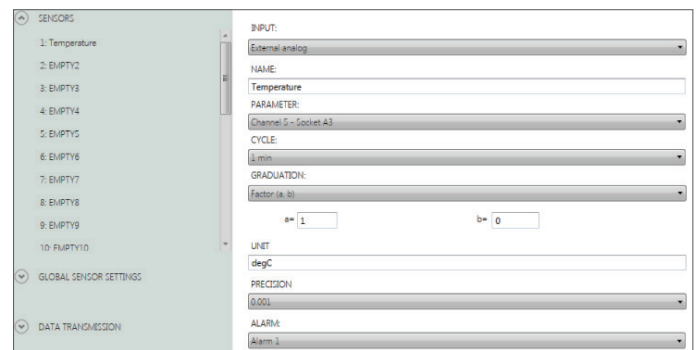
SENSORS
1: Temperature
2: EMPTY2
3: EMPTY3
4: EMPTY4
5: EMPTY5
6: EMPTY6
7: EMPTY7
8: EMPTY8
9: EMPTY9
10: EMPTY10
GLOBAL SENSOR SETTINGS
DATA TRANSMISSION

INPUT:
External analog
NAME:
Temperature
PARAMETER:
Channel 5 - Socket A3
CYCLE:
1 min
GRADUATION:
Factor (a, b)
a= 1
b= 0
UNIT
degC
PRECISION
0.001
ALARM:
Alarm 1